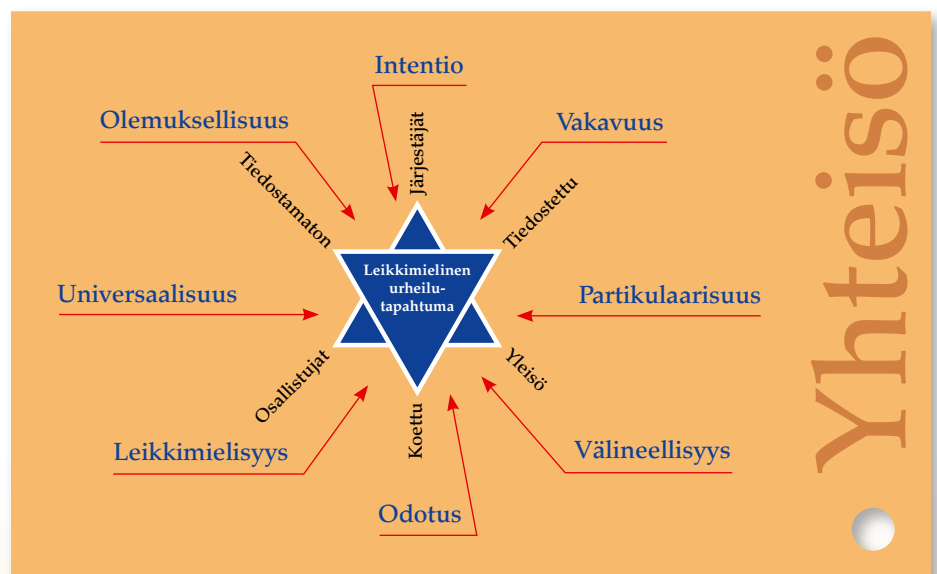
Intention

Järjestäjät

Olemuksellisuus

Vakavuus

Tiedostamaton

Tiedostettu

Leikkimielinen urheilutapahtuma

Universaalisuus

Partikulaarisuus

Osallistujat

Yleisö

Leikkimielisyys

Koettu

Välineellisyys

Odotus

Yhteisö